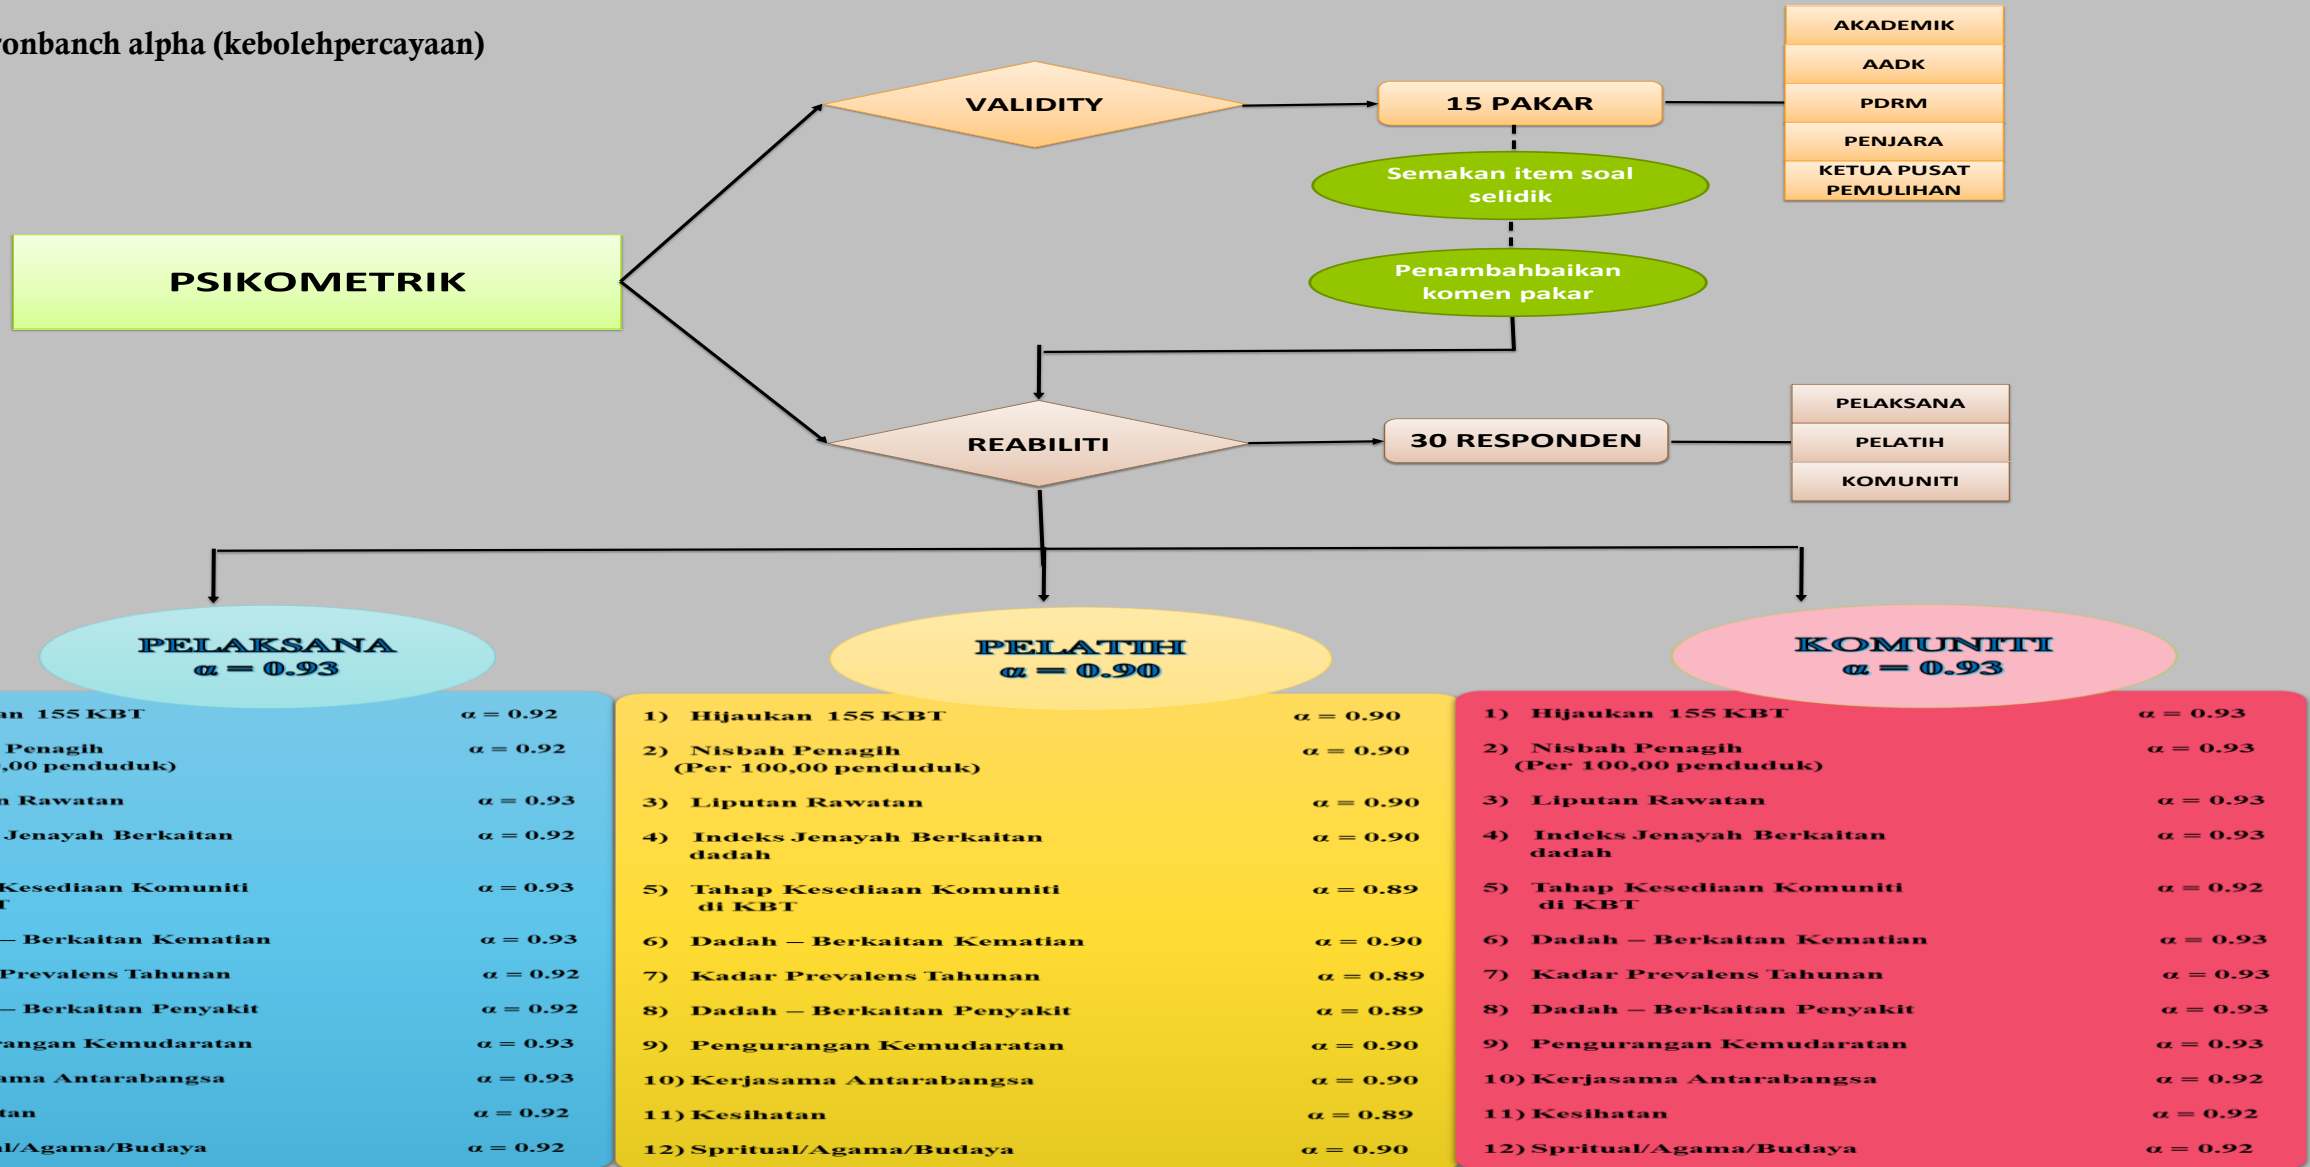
ronbanch alpha (kebolehpercayaan)

VALIDITY

15 PAKAR

AKADEMIK
AADK
PDRM
PENJARA
KETUA PUSAT PEMULIHAN

Semakan item soal selidik

Penambahbaikan komen pakar

PSIKOMETRIK

REABILITI

30 RESPONDEN

PELAKSANA
PELATIH
KOMUNITI

PELAKSANA
$\alpha = 0.93$

an 155 KBT $\alpha = 0.92$
Penagih ,00 penduduk) $\alpha = 0.92$
n Rawatan $\alpha = 0.93$
Jenayah Berkaitan $\alpha = 0.92$
Kesediaan Komuniti T $\alpha = 0.93$
– Berkaitan Kematian $\alpha = 0.93$
Prevalens Tahunan $\alpha = 0.92$
– Berkaitan Penyakit $\alpha = 0.92$
rangan Kemudaratan $\alpha = 0.93$
ama Antarabangsa $\alpha = 0.93$
tan $\alpha = 0.92$
l/Agama/Budaya $\alpha = 0.92$

PELATIH
$\alpha = 0.90$

1) Hijaukan 155 KBT $\alpha = 0.90$
2) Nisbah Penagih (Per 100,00 penduduk) $\alpha = 0.90$
3) Liputan Rawatan $\alpha = 0.90$
4) Indeks Jenayah Berkaitan dadah $\alpha = 0.90$
5) Tahap Kesediaan Komuniti di KBT $\alpha = 0.89$
6) Dadah – Berkaitan Kematian $\alpha = 0.90$
7) Kadar Prevalens Tahunan $\alpha = 0.89$
8) Dadah – Berkaitan Penyakit $\alpha = 0.89$
9) Pengurangan Kemudaratan $\alpha = 0.90$
10) Kerjasama Antarabangsa $\alpha = 0.90$
11) Kesihatan $\alpha = 0.89$
12) Spritual/Agama/Budaya $\alpha = 0.90$

KOMUNITI
$\alpha = 0.93$

1) Hijaukan 155 KBT $\alpha = 0.93$
2) Nisbah Penagih (Per 100,00 penduduk) $\alpha = 0.93$
3) Liputan Rawatan $\alpha = 0.93$
4) Indeks Jenayah Berkaitan dadah $\alpha = 0.93$
5) Tahap Kesediaan Komuniti di KBT $\alpha = 0.92$
6) Dadah – Berkaitan Kematian $\alpha = 0.93$
7) Kadar Prevalens Tahunan $\alpha = 0.93$
8) Dadah – Berkaitan Penyakit $\alpha = 0.93$
9) Pengurangan Kemudaratan $\alpha = 0.93$
10) Kerjasama Antarabangsa $\alpha = 0.92$
11) Kesihatan $\alpha = 0.92$
12) Spritual/Agama/Budaya $\alpha = 0.92$